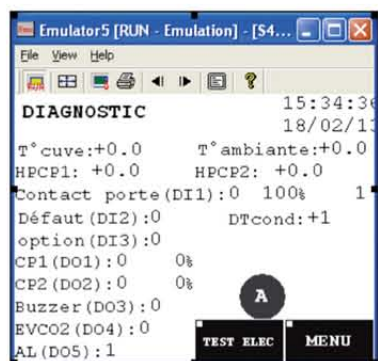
Emulator5 [RUN - Emulation] - [S4...

File View Help

DIAGNOSTIC 15:34:3 18/02/1

T°cuve:+0.0 T°ambiante:+0.0

HPCP1: +0.0 HPCP2: +0.0

Contact porte(DI1):0 100% 1

Défaut(DI2):0 DTcond:+1

option(DI3):0

CP1(DO1):0 0%

CP2(DO2):0 0%

Buzzer(DO3):0

EVCO2(DO4):0

AL(DO5):1

A

TEST ELEC

MENU